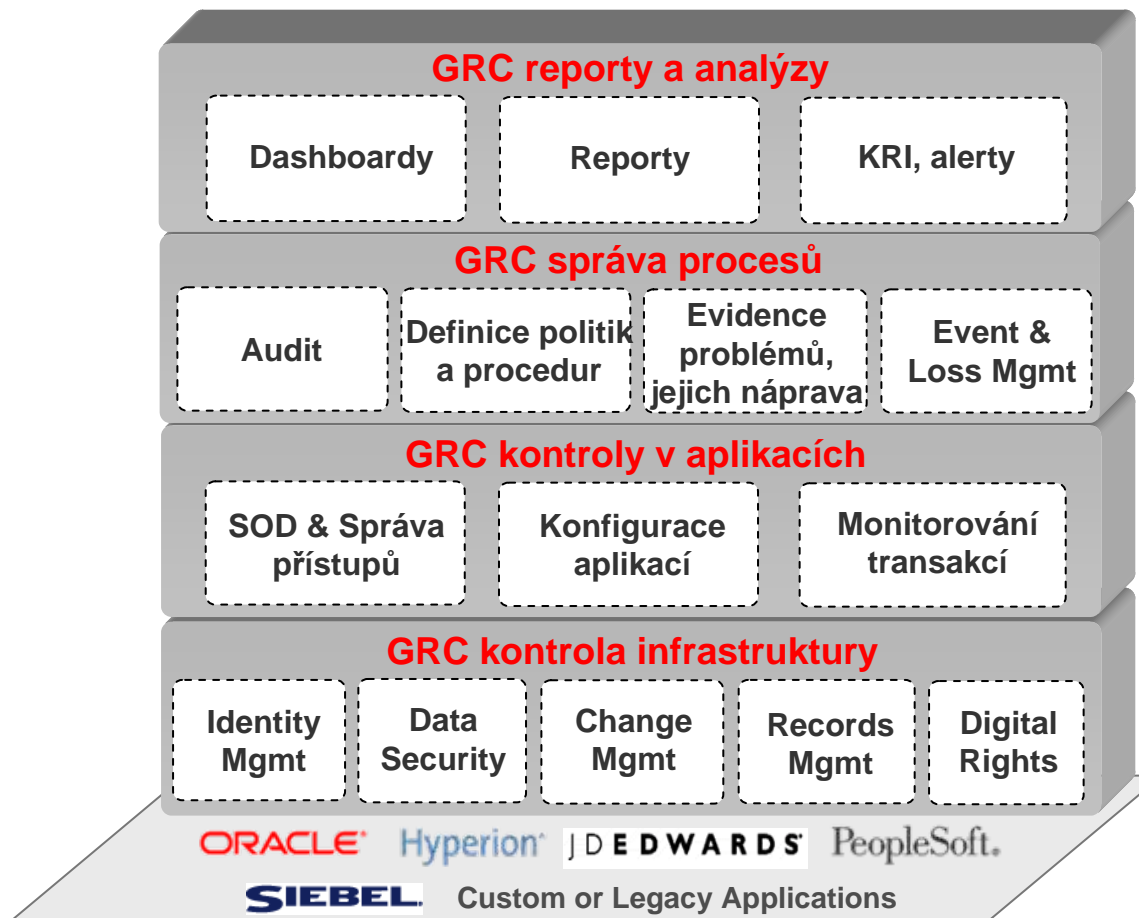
GRC reporty a analýzy

Dashboardy

Reporty

KRI, alerty

GRC správa procesů

Audit

Definice politik a procedur

Evidence problémů, jejich náprava

Event & Loss Mgmt

GRC kontroly v aplikacích

SOD & Správa přístupů

Konfigurace aplikací

Monitorování transakcí

GRC kontrola infrastruktury

Identity Mgmt

Data Security

Change Mgmt

Records Mgmt

Digital Rights

ORACLE Hyperion JDEDWARDS PeopleSoft.

SIEBEL Custom or Legacy Applications